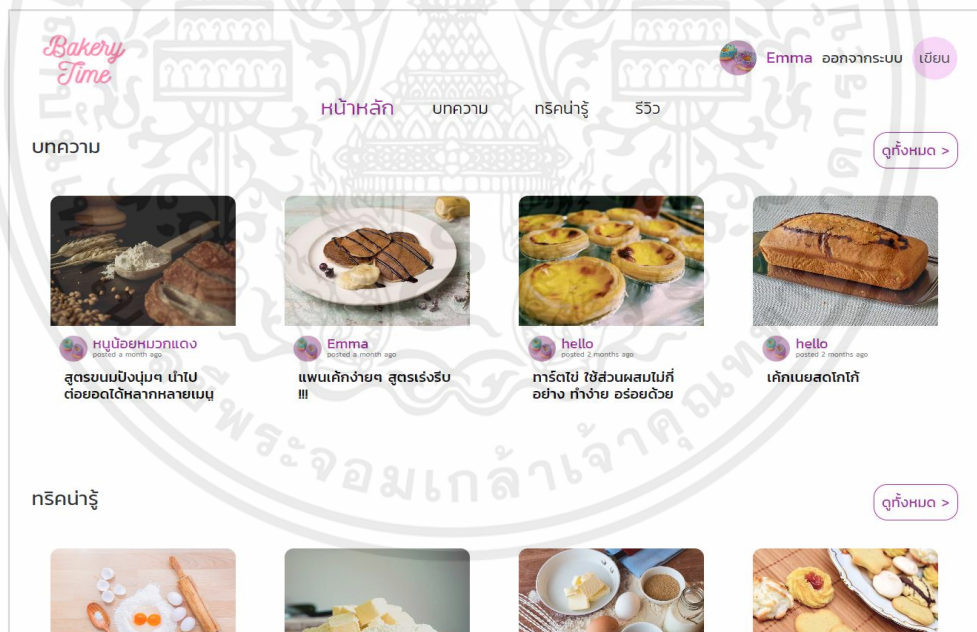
Bakery Time

Emma ออกจากระบบ เขียน

หน้าหลัก บทความ ทริคน่ารู้ รีวิว

บทความ

ดูทั้งหมด >

หนูน้อยหมวกแดง
posted a month ago
สูตรขนมปังนุ่มๆ นำไปต่อยอดได้หลากหลายเมนู

Emma
posted a month ago
แพนเค้กง่ายๆ สูตรเร่งรีบ !!!

hello
posted 2 months ago
ทาร์ตไข่ ใช้ส่วนผสมไม่กี่อย่าง ทำง่าย อร่อยด้วย

hello
posted 2 months ago
เค้กเนยสดโกโก้

ทริคน่ารู้

ดูทั้งหมด >

พระจอมเกล้าเจ้าคุณทหาร